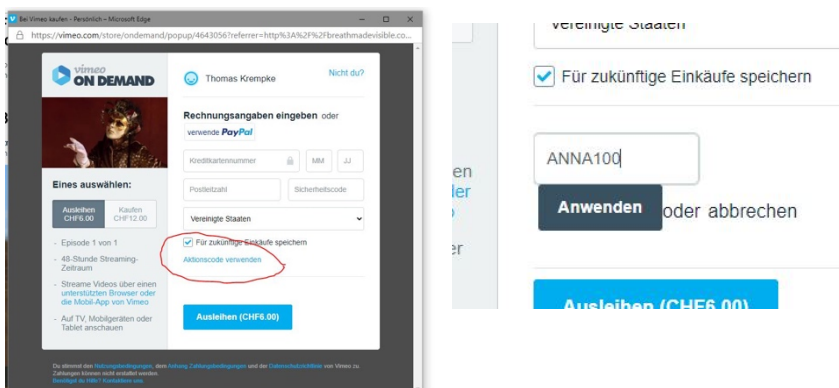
Bei Vimeo kaufen - Persönlich - Microsoft Edge

https://vimeo.com/store/ondemand/popup/4643056?referrer=http%3A%2F%2Fbreathmadevisible.co...

vimeo ON DEMAND

Thomas Krempke

Nicht du?

Rechnungsangaben eingeben oder verwende PayPal

Kreditkartennummer

MM

JJ

Postleitzahl

Sicherheitscode

Vereinigte Staaten

Für zukünftige Einkäufe speichern

Aktionscode verwenden

Eines auswählen:

Ausleihen CHF6.00

Kaufen CHF12.00

- Episode 1 von 1

- 48-Stunde Streaming-Zeitraum

- Streame Videos über einen unterstützten Browser oder die Mobil-App von Vimeo

- Auf TV, Mobilgeräten oder Tablet anschauen

Ausleihen (CHF6.00)

Du stimmst den Nutzungsbedingungen, dem Anhang Zahlungsbedingungen und der Datenschutzrichtlinie von Vimeo zu. Zahlungen können nicht erstattet werden. Benötigst du Hilfe? Kontaktiere uns.

Vereinigte Staaten

Für zukünftige Einkäufe speichern

ANNA100

Anwenden

oder abbrechen

Ausleihen (CHF6.00)